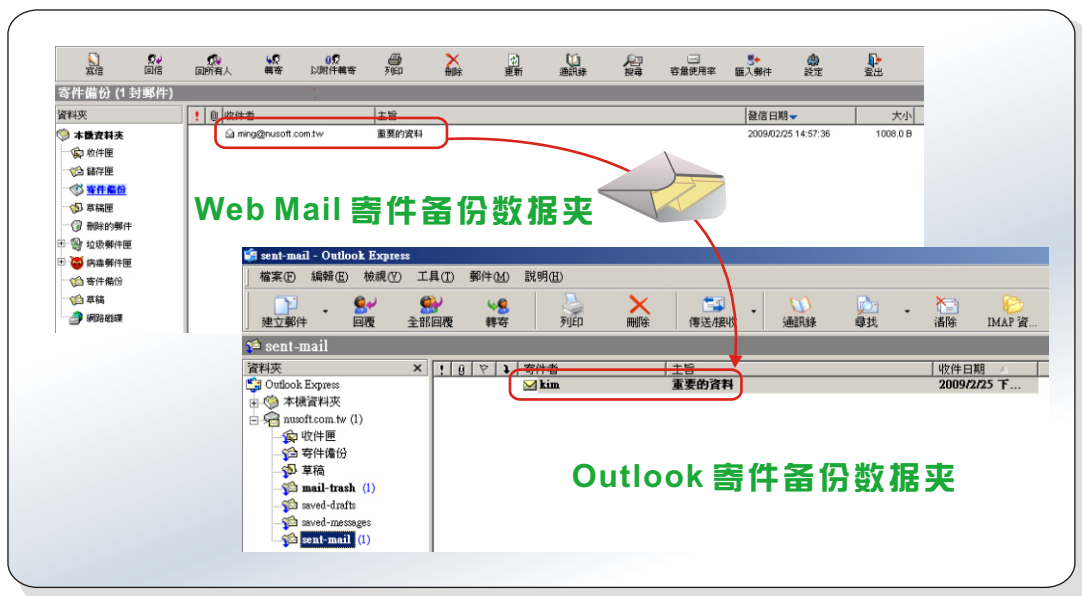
寫信 回信 回所有人 轉寄 以附件轉寄 列印 刪除 更新 通訊錄 搜尋 容量使用率 匯入郵件 設定 登出

寄件備份 (1 封郵件)

資料夾

本機資料夾
收件匣
儲存匣
寄件備份
草稿匣
刪除的郵件
垃圾郵件匣
病毒郵件匣
寄件備份
草稿
網路硬碟

| ! | 收件者 | 主旨 | 發信日期 | 大小 |
|---|---|---|---|---|
| | ming@nusoft.com.tw | 重要的資料 | 2009/02/25 14:57:36 | 1008.0 B |

Web Mail 寄件备份数据夹

sent-mail - Outlook Express

檔案(F) 編輯(E) 檢視(V) 工具(T) 郵件(M) 說明(H)

建立郵件 回覆 全部回覆 轉寄 列印 刪除 傳送/接收 通訊錄 尋找 清除 IMAP 資...

sent-mail

資料夾 ×

Outlook Express
本機資料夾
nusoft.com.tw (1)
收件匣
寄件備份
草稿
mail-trash (1)
saved-drafts
saved-messages
sent-mail (1)

| ! | 寄件者 | 主旨 | 收件日期 |
|---|---|---|---|
| | kim | 重要的資料 | 2009/2/25 下... |

Outlook 寄件备份数据夹